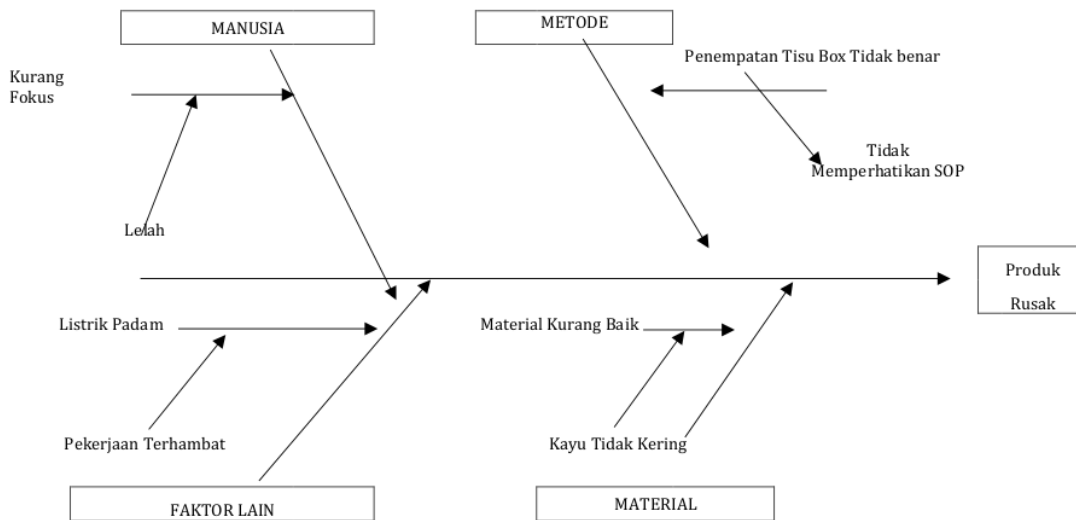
MANUSIA

METODE

Kurang Fokus

Penempatan Tisu Box Tidak benar

Tidak Memperhatikan SOP

Lelah

Produk Rusak

Listrik Padam

Material Kurang Baik

Pekerjaan Terhambat

Kayu Tidak Kering

FAKTOR LAIN

MATERIAL